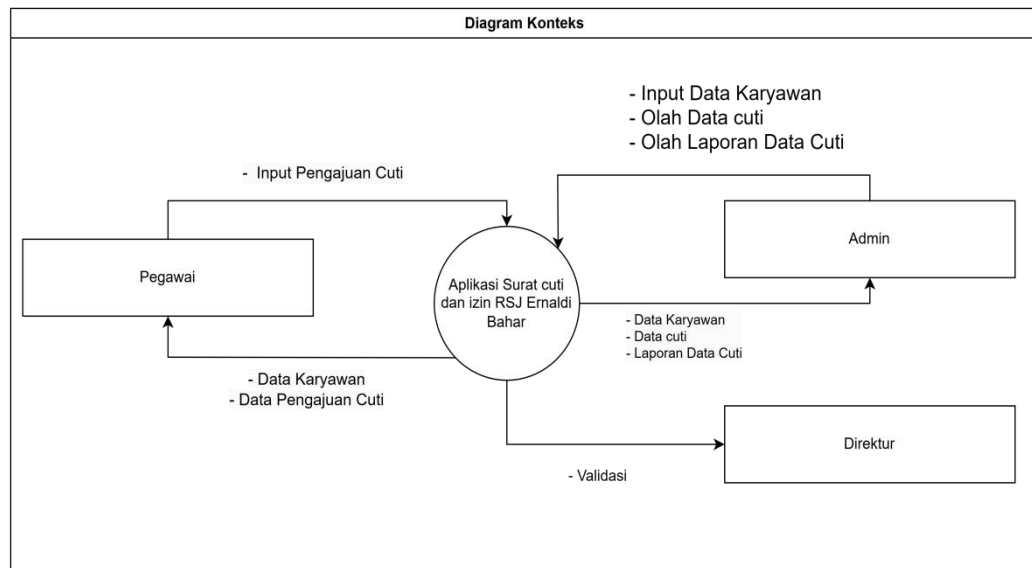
Diagram Konteks

- Input Data Karyawan
- Olah Data cuti
- Olah Laporan Data Cuti

- Input Pengajuan Cuti

Admin

Pegawai

Aplikasi Surat cuti dan izin RSJ Ernaldi Bahar

- Data Karyawan
- Data cuti
- Laporan Data Cuti

- Data Karyawan
- Data Pengajuan Cuti

Direktur

- Validasi